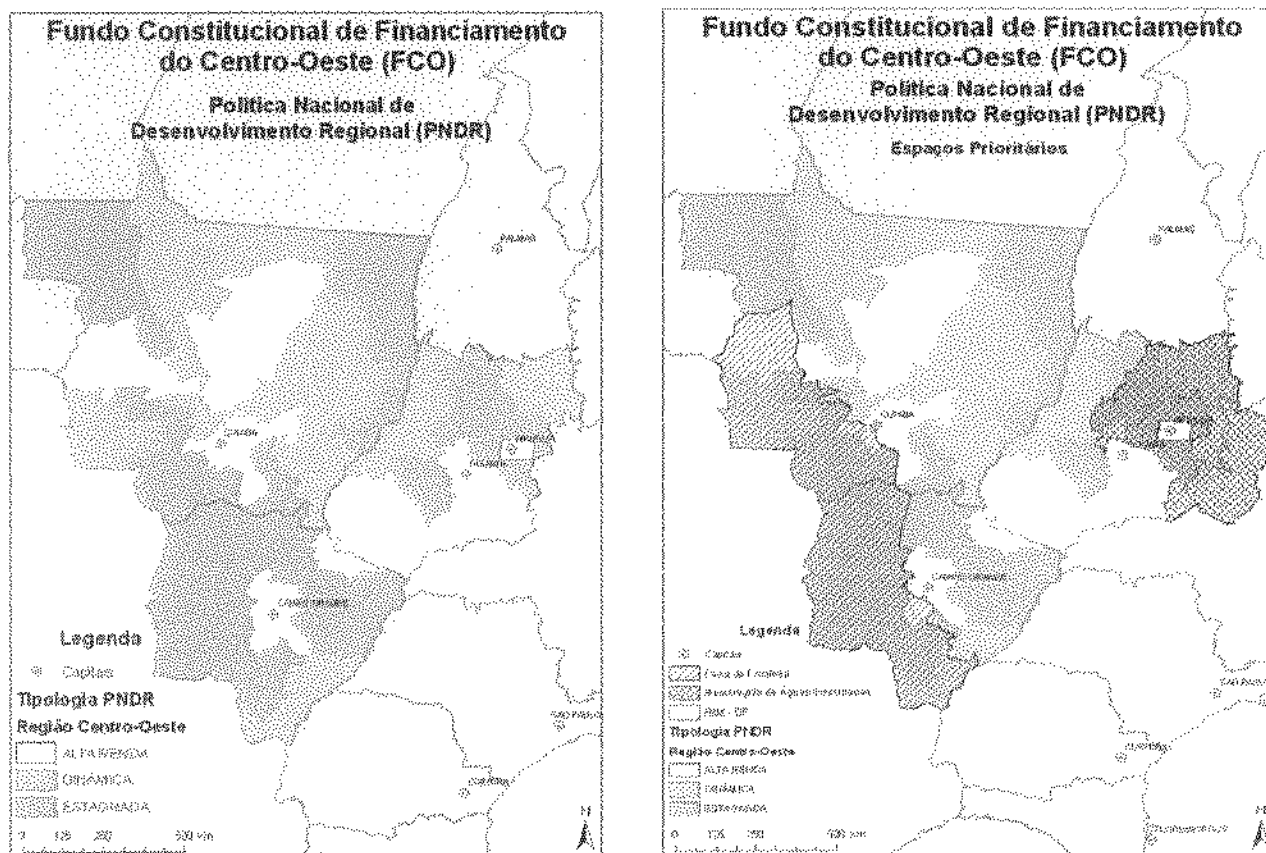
Fundo Constitucional de Financiamento do Centro-Oeste (FCO)

Política Nacional de Desenvolvimento Regional (PNDR)

PALMAS

CUIABÁ

BRASÍLIA

GOIÂNIA

CAMPO GRANDE

Legenda

Capitais

Tipologia PNDR

Região Centro-Oeste

ALTA RENDA

DINÂMICA

ESTAGNADA

0 125 250 500 Km

SÃO PAULO

CURITIBA

N

Fundo Constitucional de Financiamento do Centro-Oeste (FCO)

Política Nacional de Desenvolvimento Regional (PNDR)

Espaços Prioritários

PALMAS

CUIABÁ

CAMPO GRANDE

Legenda

Capitais

Faixa de Fronteira

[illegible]

RIDE - DF

Tipologia PNDR

Região Centro-Oeste

ALTA RENDA

DINÂMICA

ESTAGNADA

0 125 250 500 Km

SÃO PAULO

CURITIBA

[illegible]

N